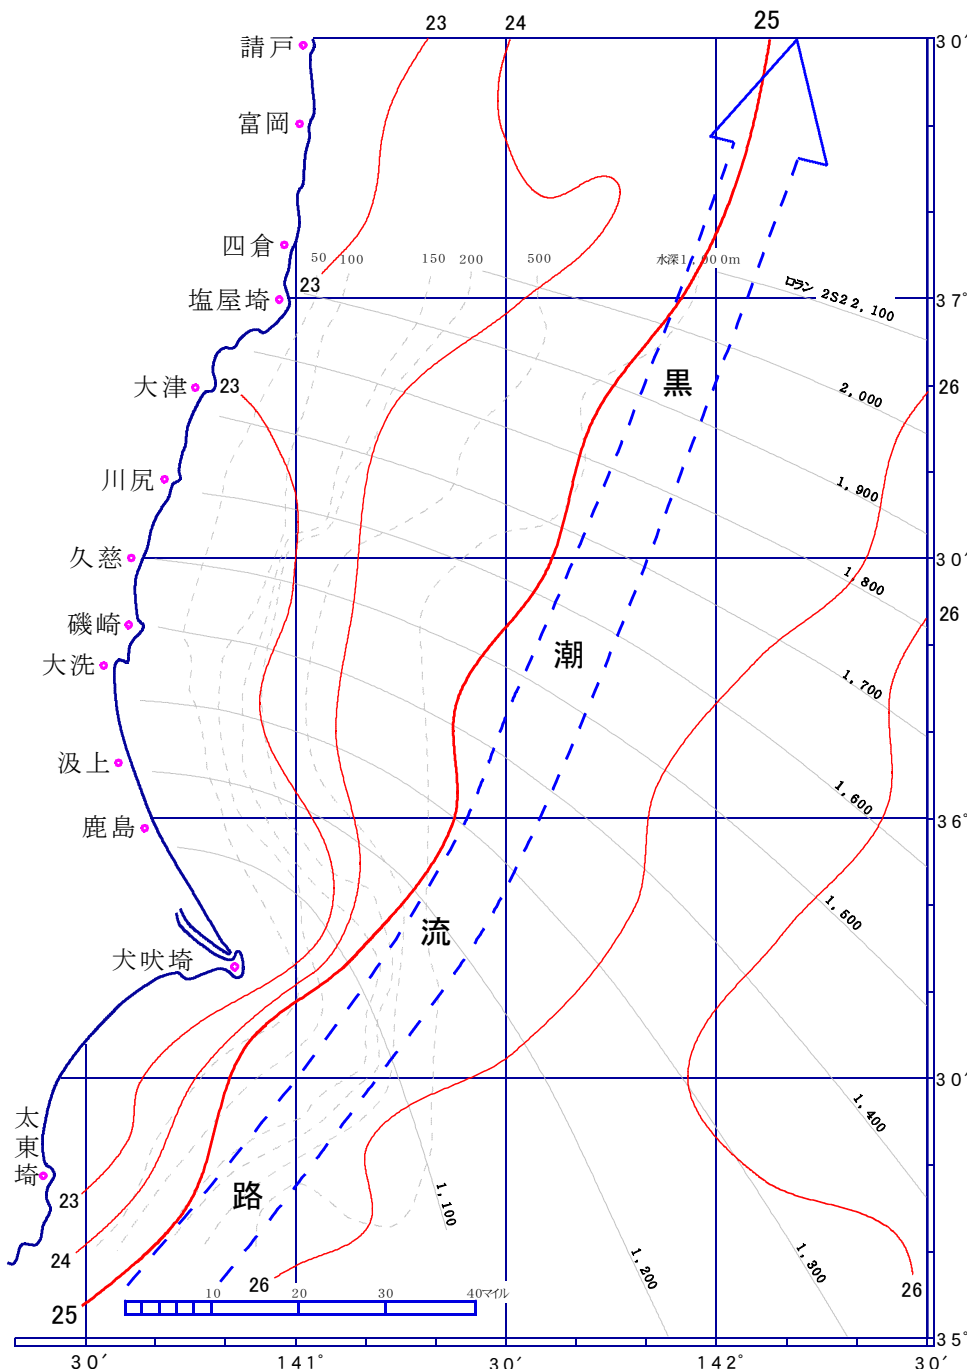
23 24 25

請戸
富岡
四倉
塩屋埼
大津
川尻
久慈
磯崎
大洗
汲上
鹿島
犬吠埼
太東埼

50 100 150 200 500 水深1,000m

23
23
23

ロラン 2S2 2,100
2,000
1,900
1,800
1,700
1,600
1,500
1,400
1,300
1,200
1,100

黒
潮
流
路

26
26
26
26
23
24
25

10 20 30 40マイル

30′
37°
26
30′
26
36°
30′
35°

30′ 141° 30′ 142° 30′